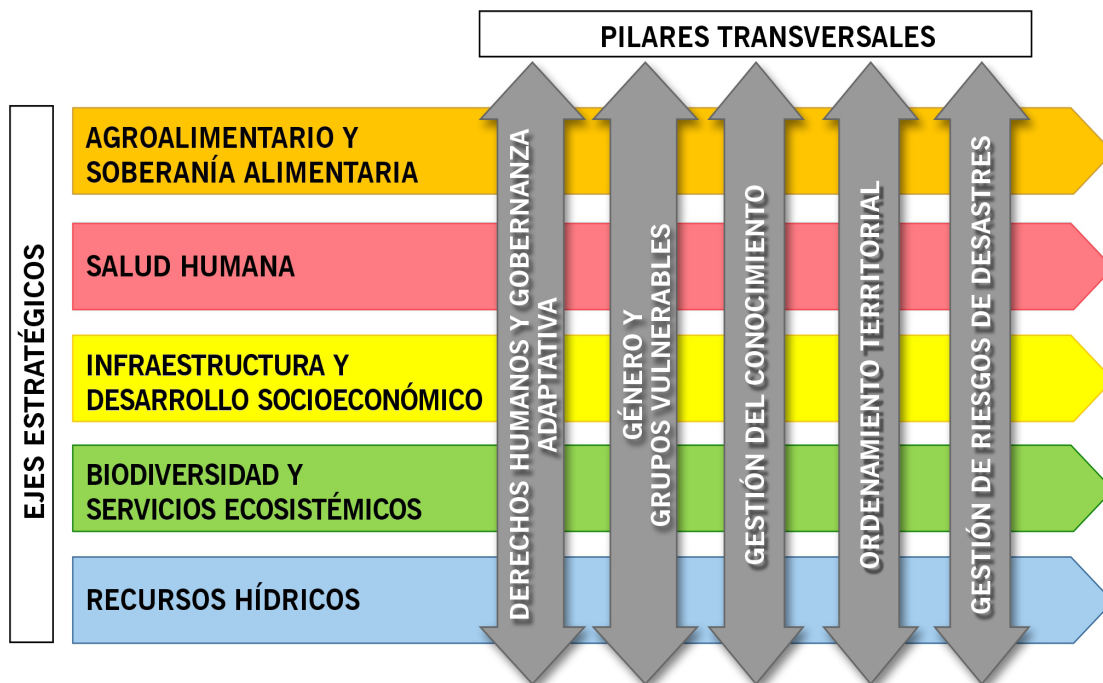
PILARES TRANSVERSALES

EJES ESTRATÉGICOS

AGROALIMENTARIO Y SOBERANÍA ALIMENTARIA

SALUD HUMANA

INFRAESTRUCTURA Y DESARROLLO SOCIOECONÓMICO

BIODIVERSIDAD Y SERVICIOS ECOSISTÉMICOS

RECURSOS HÍDRICOS

DERECHOS HUMANOS Y GOBERNANZA ADAPTATIVA

GÉNERO Y GRUPOS VULNERABLES

GESTIÓN DEL CONOCIMIENTO

ORDENAMIENTO TERRITORIAL

GESTIÓN DE RIESGOS DE DESASTRES